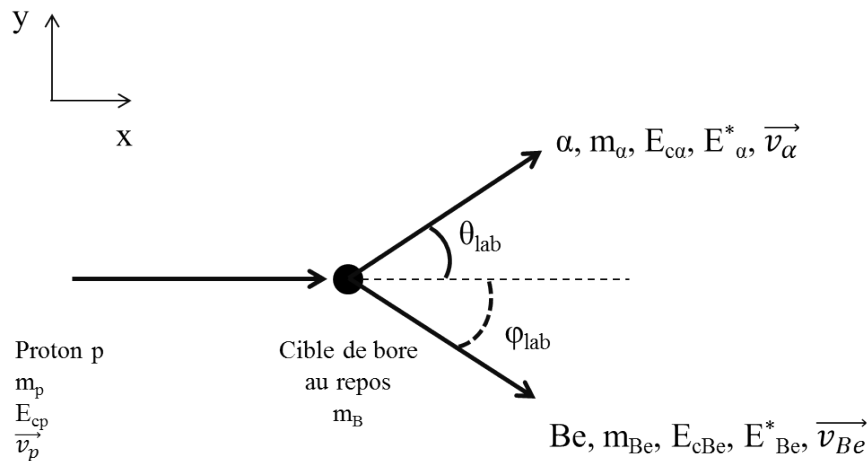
y

x

$\alpha$, $m_\alpha$, $E_{c\alpha}$, $E^*_\alpha$, $\overrightarrow{v_\alpha}$

$\theta_{lab}$

$\varphi_{lab}$

Proton p
$m_p$
$E_{cp}$
$\overrightarrow{v_p}$

Cible de bore au repos
$m_B$

Be, $m_{Be}$, $E_{cBe}$, $E^*_{Be}$, $\overrightarrow{v_{Be}}$